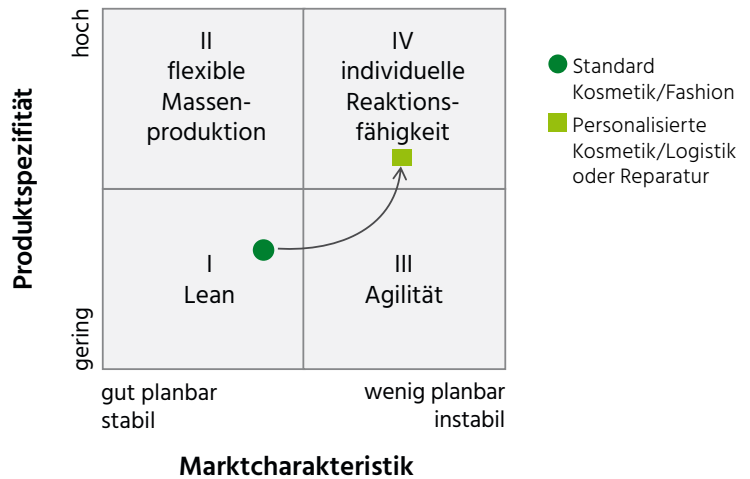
Produktspezifität

hoch

gering

II
flexible
Massenproduktion

IV
individuelle
Reaktionsfähigkeit

I
Lean

III
Agilität

Standard Kosmetik/Fashion

Personalisierte Kosmetik/Logistik oder Reparatur

gut planbar
stabil

wenig planbar
instabil

Marktcharakteristik